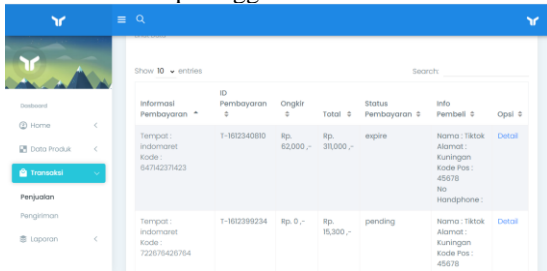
Dashboard

Home

Data Produk

Transaksi

Penjualan

Pengiriman

Laporan

Show 10 entries

Search:

| Informasi Pembayaran | ID Pembayaran | Ongkir | Total | Status Pembayaran | Info Pembeli | Opsi |
|---|---|---|---|---|---|---|
| Tempat : Indomaret Kode : 647142371423 | T-1612340810 | Rp. 62,000 ,- | Rp. 311,000 ,- | expire | Nama : Tiktok Alamat : Kuningan Kode Pos : 45678 No Handphone : | Detail |
| Tempat : Indomaret Kode : 722676426764 | T-1612399234 | Rp. 0 ,- | Rp. 15,300 ,- | pending | Nama : Tiktok Alamat : Kuningan Kode Pos : 45678 | Detail |